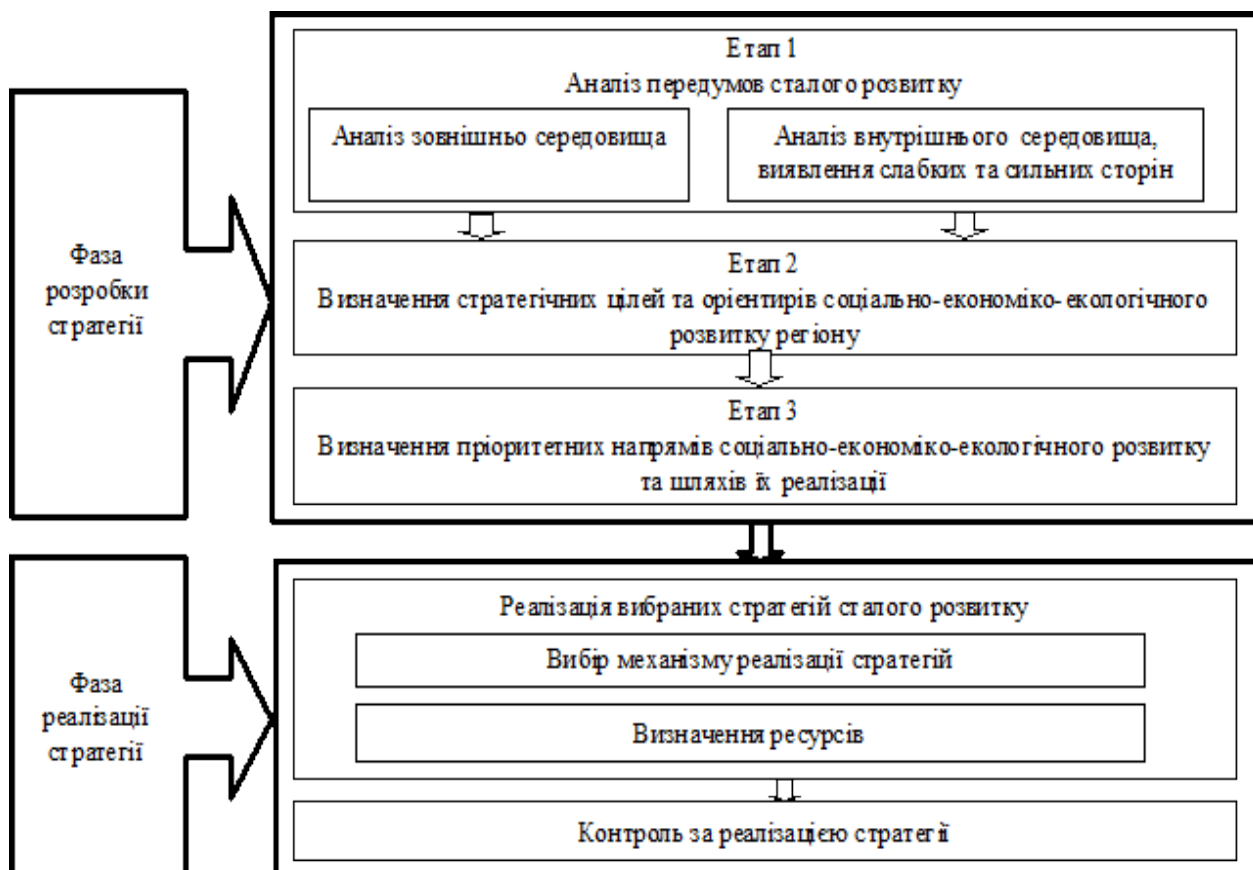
Фаза розробки стратегії

Етап 1
Аналіз передумов сталого розвитку

Аналіз зовнішньо середовища

Аналіз внутрішнього середовища, виявлення слабких та сильних сторін

Етап 2
Визначення стратегічних цілей та орієнтирів соціально-економіко-екологічного розвитку регіону

Етап 3
Визначення пріоритетних напрямів соціально-економіко-екологічного розвитку та шляхів їх реалізації

Фаза реалізації стратегії

Реалізація вибраних стратегій сталого розвитку

Вибір механізму реалізації стратегій

Визначення ресурсів

Контроль за реалізацією стратегії